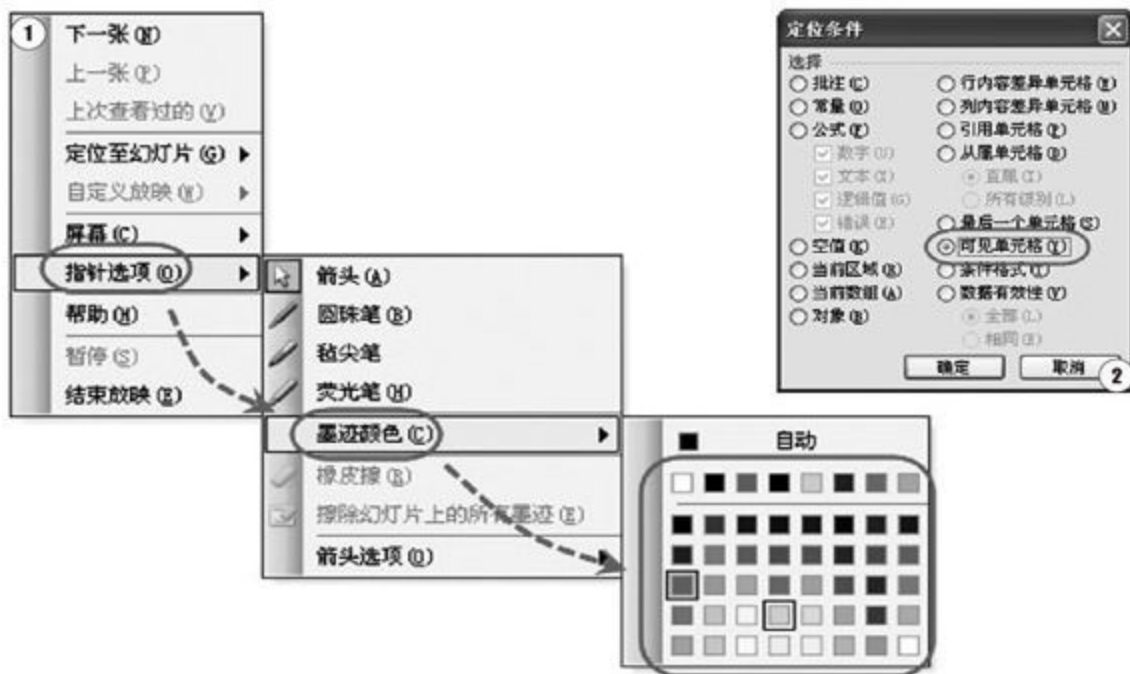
1

下一张(N)
上一张(P)
上次查看过的(V)
定位至幻灯片(G)
自定义放映(W)
屏幕(C)
指针选项(O)
帮助(H)
暂停(S)
结束放映(E)

箭头(A)
圆珠笔(B)
毡尖笔
荧光笔(H)
墨迹颜色(C)
橡皮擦(R)
擦除幻灯片上的所有墨迹(E)
箭头选项(O)

自动

定位条件
选择
批注(C)
常量(O)
公式(F)
数字(U)
文本(X)
逻辑值(G)
错误(E)
空值(K)
当前区域(R)
当前数组(A)
对象(B)
行内容差异单元格(W)
列内容差异单元格(M)
引用单元格(P)
从属单元格(D)
直属(I)
所有级别(L)
最后一个单元格(S)
可见单元格(Y)
条件格式(T)
数据有效性(V)
全部(L)
相同(E)
确定
取消
2